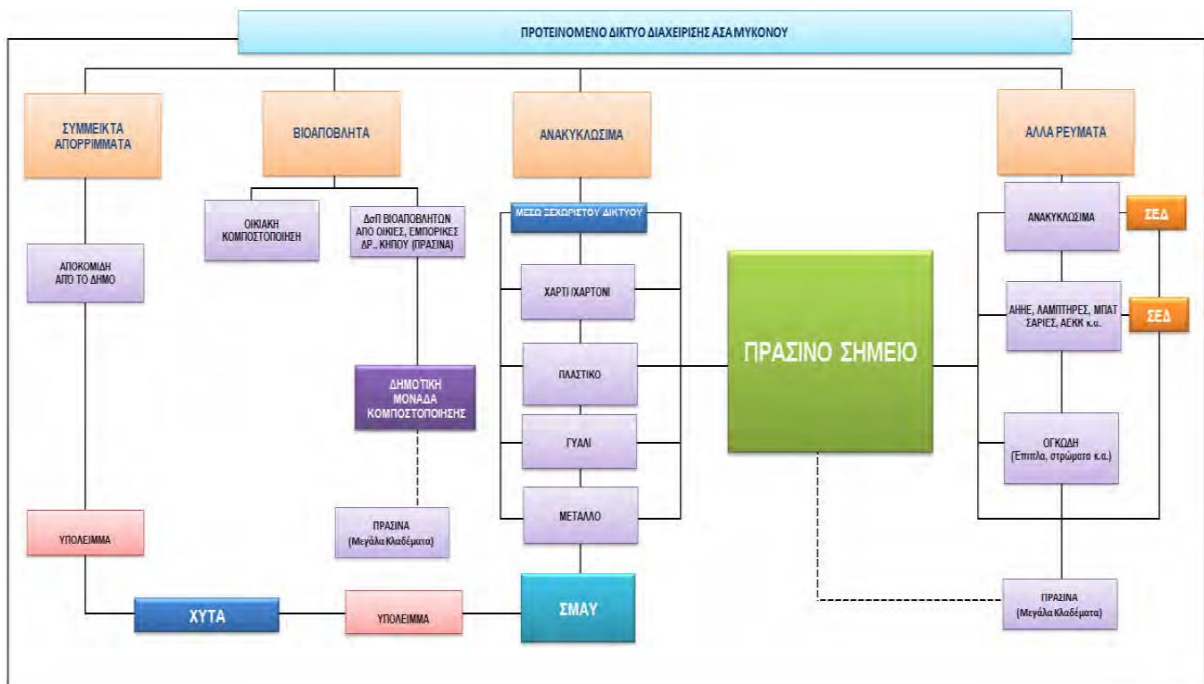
ΠΡΟΤΕΙΝΟΜΕΝΟ ΔΙΚΤΥΟ ΔΙΑΧΕΙΡΙΣΗΣ ΑΣΑ ΜΥΚΟΝΟΥ

ΣΥΜΜΕΙΚΤΑ ΑΠΟΡΡΙΜΜΑΤΑ

ΒΙΟΑΠΟΒΛΗΤΑ

ΑΝΑΚΥΚΛΩΣΙΜΑ

ΑΛΛΑ ΡΕΥΜΑΤΑ

ΟΙΚΙΑΚΗ ΚΟΜΠΟΣΤΟΠΟΙΗΣΗ

ΔσΠ ΒΙΟΑΠΟΒΛΗΤΩΝ ΑΠΟ ΟΙΚΙΕΣ, ΕΜΠΟΡΙΚΕΣ ΔΡ., ΚΗΠΟΥ (ΠΡΑΣΙΝΑ)

ΜΕΣΩ ΞΕΧΩΡΙΣΤΟΥ ΔΙΚΤΥΟΥ

ΑΝΑΚΥΚΛΩΣΙΜΑ

ΣΕΔ

ΑΠΟΚΟΜΙΔΗ ΑΠΟ ΤΟ ΔΗΜΟ

ΧΑΡΤΙ /ΧΑΡΤΟΝΙ

ΑΗΗΕ, ΛΑΜΠΤΗΡΕΣ, ΜΠΑΤΣΑΡΙΕΣ, ΑΕΚΚ κ.α.

ΣΕΔ

ΠΛΑΣΤΙΚΟ

ΠΡΑΣΙΝΟ ΣΗΜΕΙΟ

ΔΗΜΟΤΙΚΗ ΜΟΝΑΔΑ ΚΟΜΠΟΣΤΟΠΟΙΗΣΗΣ

ΓΥΑΛΙ

ΟΓΚΩΔΗ (Έπιπλα, στρώματα κ.α.)

ΜΕΤΑΛΛΟ

ΥΠΟΛΕΙΜΜΑ

ΠΡΑΣΙΝΑ (Μεγάλα Κλαδέματα)

ΧΥΤΑ

ΥΠΟΛΕΙΜΜΑ

ΣΜΑΥ

ΠΡΑΣΙΝΑ (Μεγάλα Κλαδέματα)